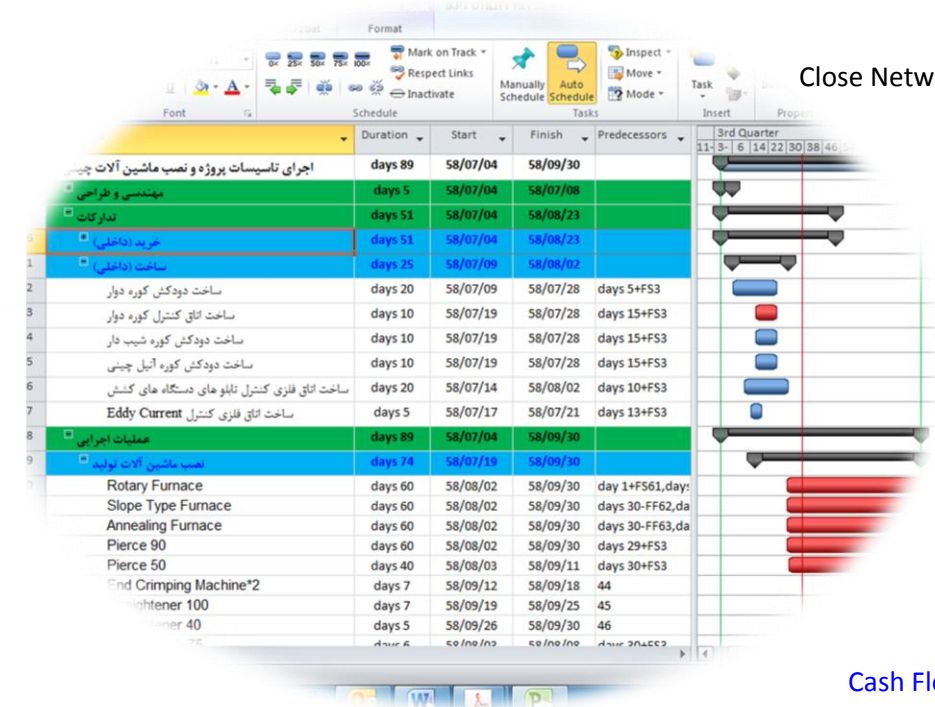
Format

Mark on Track
Respect Links
Inactivate
Manually Schedule
Auto Schedule
Inspect
Move
Mode
Task
Font
Schedule
Tasks
Insert
Close Netw

| | Duration | Start | Finish | Predecessors |
|---|---|---|---|---|
| اجرای تاسیسات پروژه و نصب ماشین آلات چینی | days 89 | 58/07/04 | 58/09/30 | |
| مهندسی و طراحی | days 5 | 58/07/04 | 58/07/08 | |
| تدارکات | days 51 | 58/07/04 | 58/08/23 | |
| خرید (داخلی) | days 51 | 58/07/04 | 58/08/23 | |
| ساخت (داخلی) | days 25 | 58/07/09 | 58/08/02 | |
| ساخت دودکش کوره دوار | days 20 | 58/07/09 | 58/07/28 | days 5+FS3 |
| ساخت اتاق کنترل کوره دوار | days 10 | 58/07/19 | 58/07/28 | days 15+FS3 |
| ساخت دودکش کوره شیب دار | days 10 | 58/07/19 | 58/07/28 | days 15+FS3 |
| ساخت دودکش کوره آنیل چینی | days 10 | 58/07/19 | 58/07/28 | days 15+FS3 |
| ساخت اتاق فلزی کنترل تابلو های دستگاه های کشش | days 20 | 58/07/14 | 58/08/02 | days 10+FS3 |
| ساخت اتاق فلزی کنترل Eddy Current | days 5 | 58/07/17 | 58/07/21 | days 13+FS3 |
| عملیات اجرایی | days 89 | 58/07/04 | 58/09/30 | |
| نصب ماشین آلات تولید | days 74 | 58/07/19 | 58/09/30 | |
| Rotary Furnace | days 60 | 58/08/02 | 58/09/30 | day 1+FS61,days |
| Slope Type Furnace | days 60 | 58/08/02 | 58/09/30 | days 30-FF62,da |
| Annealing Furnace | days 60 | 58/08/02 | 58/09/30 | days 30-FF63,da |
| Pierce 90 | days 60 | 58/08/02 | 58/09/30 | days 29+FS3 |
| Pierce 50 | days 40 | 58/08/03 | 58/09/11 | days 30+FS3 |
| End Crimping Machine*2 | days 7 | 58/09/12 | 58/09/18 | 44 |
| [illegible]ightener 100 | days 7 | 58/09/19 | 58/09/25 | 45 |
| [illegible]ner 40 | days 5 | 58/09/26 | 58/09/30 | 46 |
| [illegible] | days 6 | 58/08/02 | 58/08/08 | days 20+FS3 |

3rd Quarter
11- 3- 6 14 22 30 38 46

Cash Fl